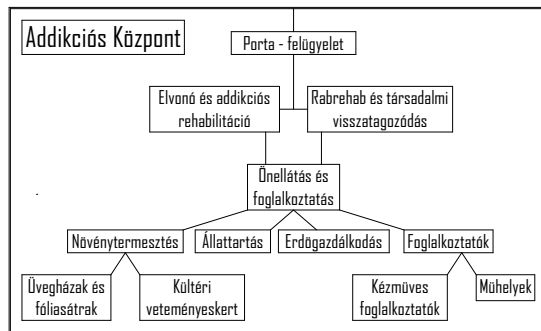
Addikciós Központ

Porta - felügyelet

Elvonó és addikciós rehabilitáció

Rabrehab és társadalmi visszatagozódás

Önellátás és foglalkoztatás

Növénytermesztés

Állattartás

Erdőgazdálkodás

Foglalkoztatók

Üvegházak és fóliasátrak

Kültéri veteményeskert

Kézműves foglalkoztatók

Műhelyek